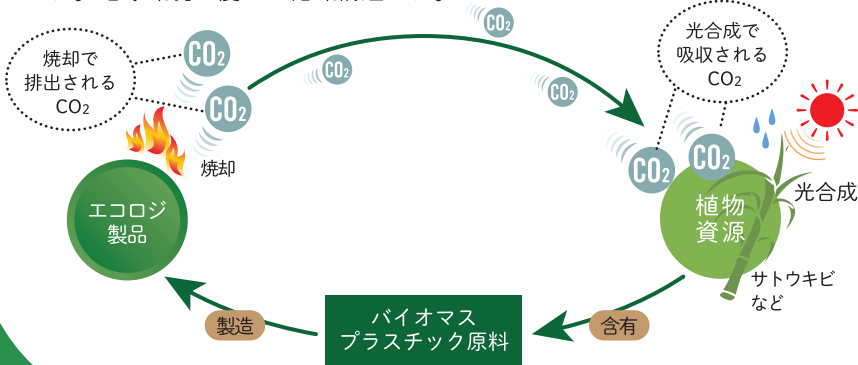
焼却で
排出される
$CO_2$

$CO_2$

$CO_2$

$CO_2$

$CO_2$

$CO_2$

光合成で
吸収される
$CO_2$

$CO_2$

$CO_2$

焼却

エコロジ
製品

植物
資源

光合成

サトウキビ
など

製造

バイオマス
プラスチック原料

含有